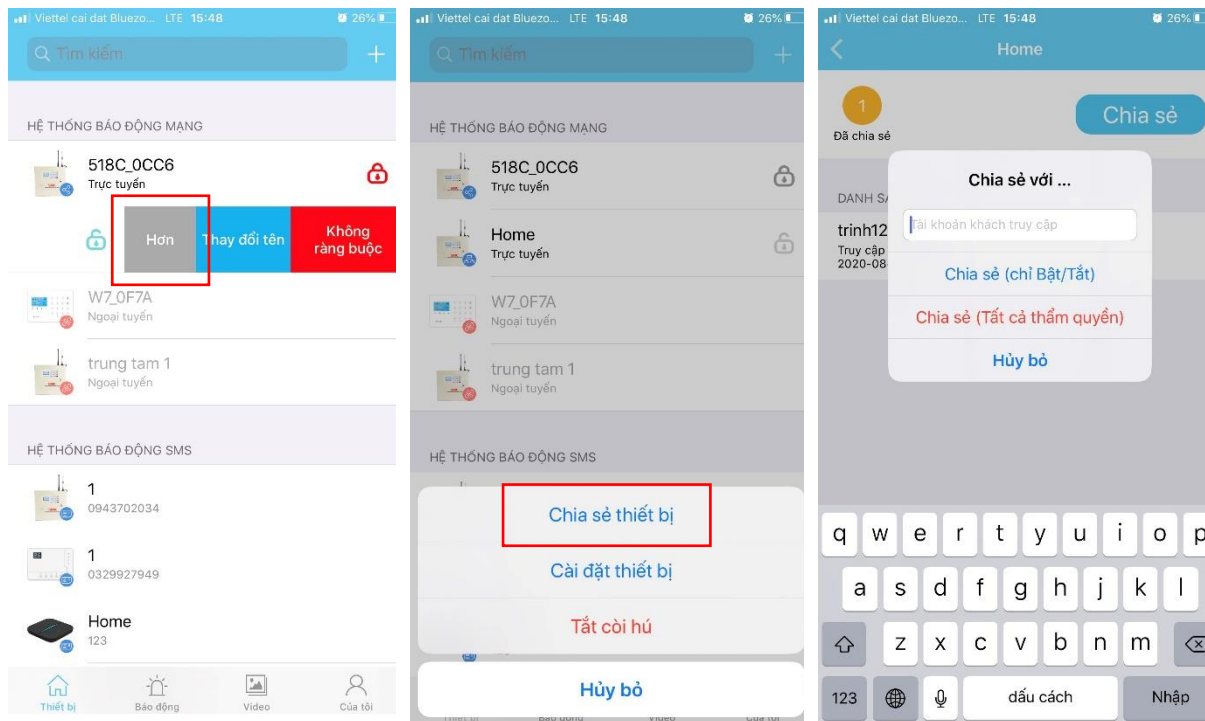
Viettel cai dat Bluezo... LTE 15:48 26%

Tìm kiếm

HỆ THỐNG BÁO ĐỘNG MẠNG

518C_0CC6
Trực tuyến

Hơn | Thay đổi tên | Không ràng buộc

W7_0F7A
Ngoại tuyến

trung tam 1
Ngoại tuyến

HỆ THỐNG BÁO ĐỘNG SMS

1
0943702034

1
0329927949

Home
123

Thiết bị | Báo động | Video | Của tôi

Viettel cai dat Bluezo... LTE 15:48 26%

Tìm kiếm

HỆ THỐNG BÁO ĐỘNG MẠNG

518C_0CC6
Trực tuyến

Home
Trực tuyến

W7_0F7A
Ngoại tuyến

trung tam 1
Ngoại tuyến

HỆ THỐNG BÁO ĐỘNG SMS

Chia sẻ thiết bị

Cài đặt thiết bị

Tắt còi hú

Hủy bỏ

Viettel cai dat Bluezo... LTE 15:48 26%

Home

1
Đã chia sẻ

Chia sẻ

DANH SÁ

trinh12
Truy cập
2020-08

Chia sẻ với ...

Tài khoản khách truy cập

Chia sẻ (chỉ Bật/Tắt)

Chia sẻ (Tất cả thẩm quyền)

Hủy bỏ

q w e r t y u i o p
a s d f g h j k l
z x c v b n m
123 dấu cách Nhập